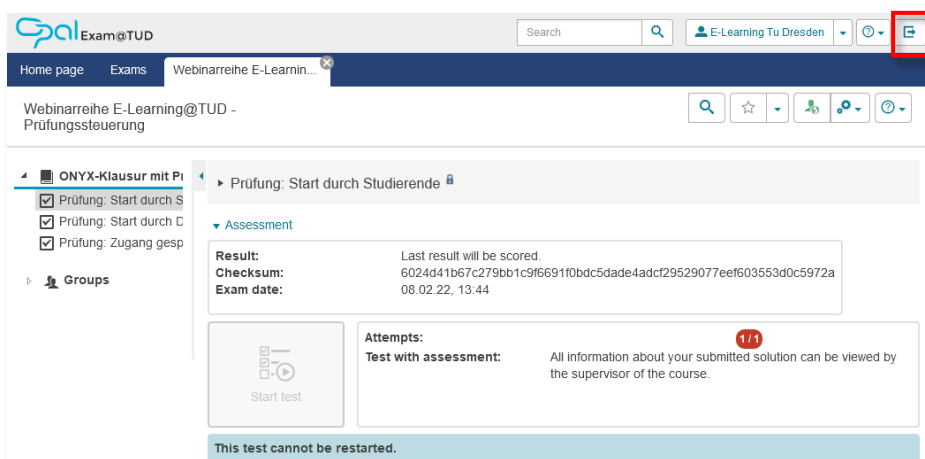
Opal Exam@TUD

Search

E-Learning Tu Dresden

Home page Exams Webinarreihe E-Learnin...

Webinarreihe E-Learning@TUD - Prüfungssteuerung

ONYX-Klausur mit Pr
Prüfung: Start durch S
Prüfung: Start durch D
Prüfung: Zugang gesp

Groups

Prüfung: Start durch Studierende

Assessment

| | |
|---|---|
| Result: | Last result will be scored. |
| Checksum: | 6024d41b67c279bb1c9f6691f0bdc5dade4adcf29529077eef603553d0c5972a |
| Exam date: | 08.02.22, 13:44 |

Start test

Attempts: 1/1
Test with assessment: All information about your submitted solution can be viewed by the supervisor of the course.

This test cannot be restarted.